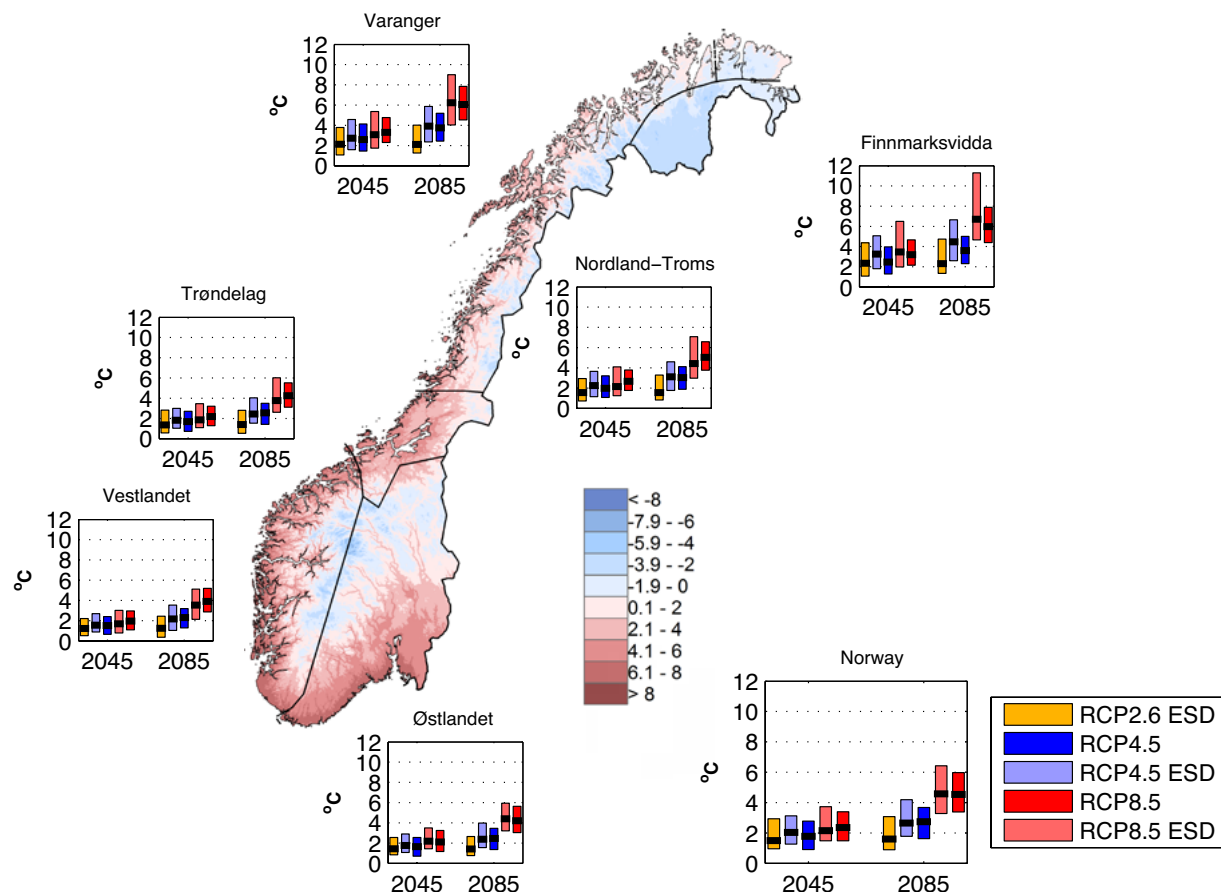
Varanger

°C

12
10
8
6
4
2
0

2045 2085

Finnmarksvidda

°C

12
10
8
6
4
2
0

2045 2085

Nordland−Troms

°C

12
10
8
6
4
2
0

2045 2085

Trøndelag

°C

12
10
8
6
4
2
0

2045 2085

Vestlandet

°C

12
10
8
6
4
2
0

2045 2085

< -8
-7.9 - -6
-5.9 - -4
-3.9 - -2
-1.9 - 0
0.1 - 2
2.1 - 4
4.1 - 6
6.1 - 8
> 8

Norway

°C

12
10
8
6
4
2
0

2045 2085

RCP2.6 ESD
RCP4.5
RCP4.5 ESD
RCP8.5
RCP8.5 ESD

Østlandet

°C

12
10
8
6
4
2
0

2045 2085